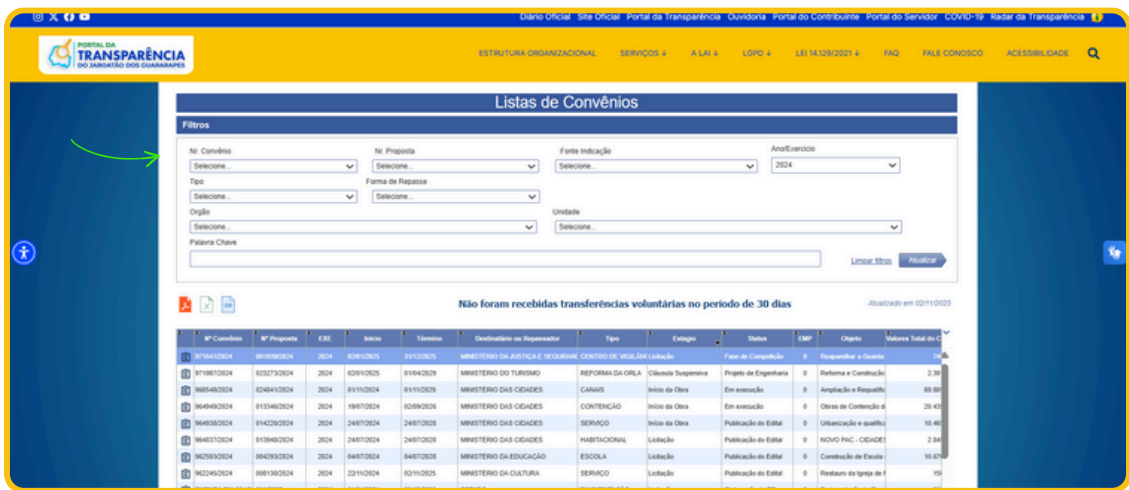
Diário Oficial Site Oficial Portal da Transparência Ouvidoria Portal do Contribuinte Portal do Servidor COVID-19 Radar da Transparência

PORTAL DA TRANSPARÊNCIA DO JABOATÃO DOS GUARARAPES

ESTRUTURA ORGANIZACIONAL SERVIÇOS ↓ A LAI ↓ LGPD ↓ LEI 14.129/2021 ↓ FAQ FALE CONOSCO ACESSIBILIDADE

Listas de Convênios

Filtros

Nr. Convênio
Selecione...
Nr. Proposta
Selecione...
Fonte Indicação
Selecione...
Ano/Exercício
2024
Tipo
Selecione...
Forma de Repasse
Selecione...
Orgão
Selecione...
Unidade
Selecione...
Palavra Chave

Limpar filtros Atualizar

Não foram recebidas transferências voluntárias no período de 30 dias

Atualizado em 02/11/2025

| | Nº Convênio | Nº Proposta | EXE | Início | Término | Destinatário ou Repassador | Tipo | Estagio | Status | EMP | Objeto | Valores Total do C |
|---|---|---|---|---|---|---|---|---|---|---|---|---|
| | 971641/2024 | 881939/2024 | 2024 | 02/01/2025 | 31/12/2025 | MINISTÉRIO DA JUSTIÇA E SEGURANÇ | CENTRO DE VIGILÂN | Licitação | Fase de Competição | 0 | Reaparelhar a Guarda | 74 |
| | 971997/2024 | 823273/2024 | 2024 | 02/01/2025 | 01/04/2029 | MINISTÉRIO DO TURISMO | REFORMA DA ORLA | Cláusula Suspensiva | Projeto de Engenharia | 0 | Reforma e Construção | 2.39 |
| | 968546/2024 | 824841/2024 | 2024 | 01/11/2024 | 01/11/2029 | MINISTÉRIO DAS CIDADES | CANAIS | Início da Obra | Em execução | 0 | Ampliação e Requalific | 69.89 |
| | 964949/2024 | 013346/2024 | 2024 | 19/07/2024 | 02/09/2026 | MINISTÉRIO DAS CIDADES | CONTENÇÃO | Início da Obra | Em execução | 0 | Obras de Contenção d | 28.43 |
| | 964930/2024 | 014229/2024 | 2024 | 24/07/2024 | 24/07/2028 | MINISTÉRIO DAS CIDADES | SERVIÇO | Início da Obra | Publicação do Edital | 0 | Urbanização e qualifica | 10.46 |
| | 964837/2024 | 013948/2024 | 2024 | 24/07/2024 | 24/07/2028 | MINISTÉRIO DAS CIDADES | HABITACIONAL | Licitação | Publicação do Edital | 0 | NOVO PAC - CIDADES | 2.84 |
| | 962593/2024 | 004293/2024 | 2024 | 04/07/2024 | 04/07/2028 | MINISTÉRIO DA EDUCAÇÃO | ESCOLA | Licitação | Publicação do Edital | 0 | Construção de Escola | 10.67 |
| | 962245/2024 | 098138/2024 | 2024 | 22/11/2024 | 02/11/2025 | MINISTÉRIO DA CULTURA | SERVIÇO | Licitação | Publicação do Edital | 0 | Restauro da Igreja de | 15 |